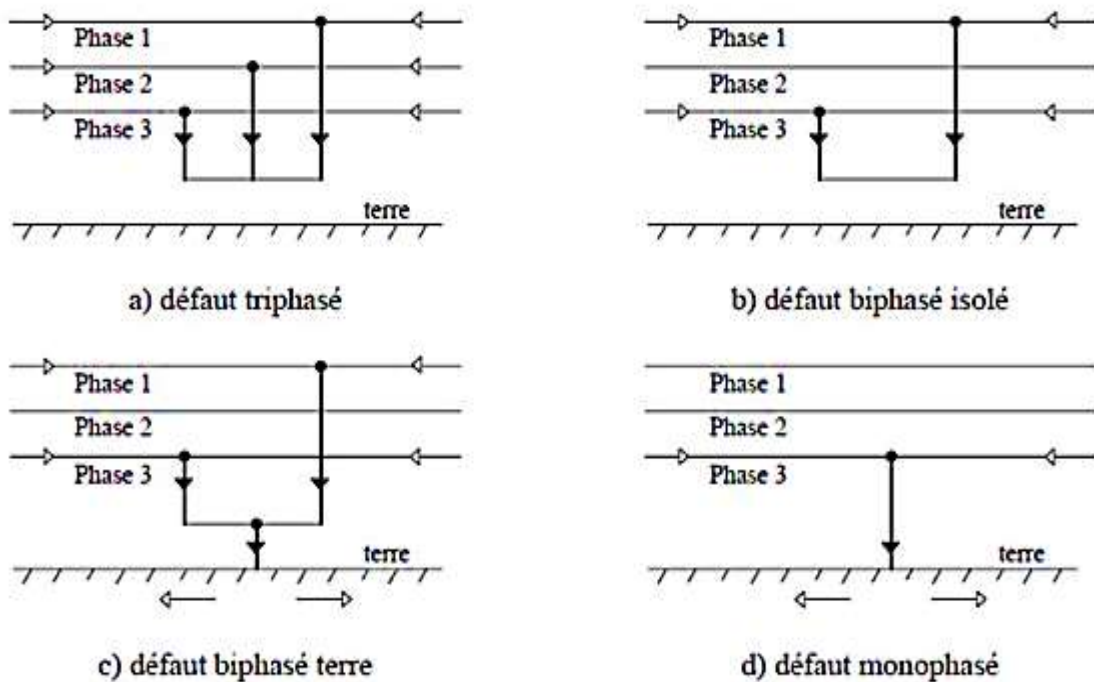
Phase 1
Phase 2
Phase 3
terre

a) défaut triphasé

Phase 1
Phase 2
Phase 3
terre

b) défaut biphasé isolé

Phase 1
Phase 2
Phase 3
terre

c) défaut biphasé terre

Phase 1
Phase 2
Phase 3
terre

d) défaut monophasé